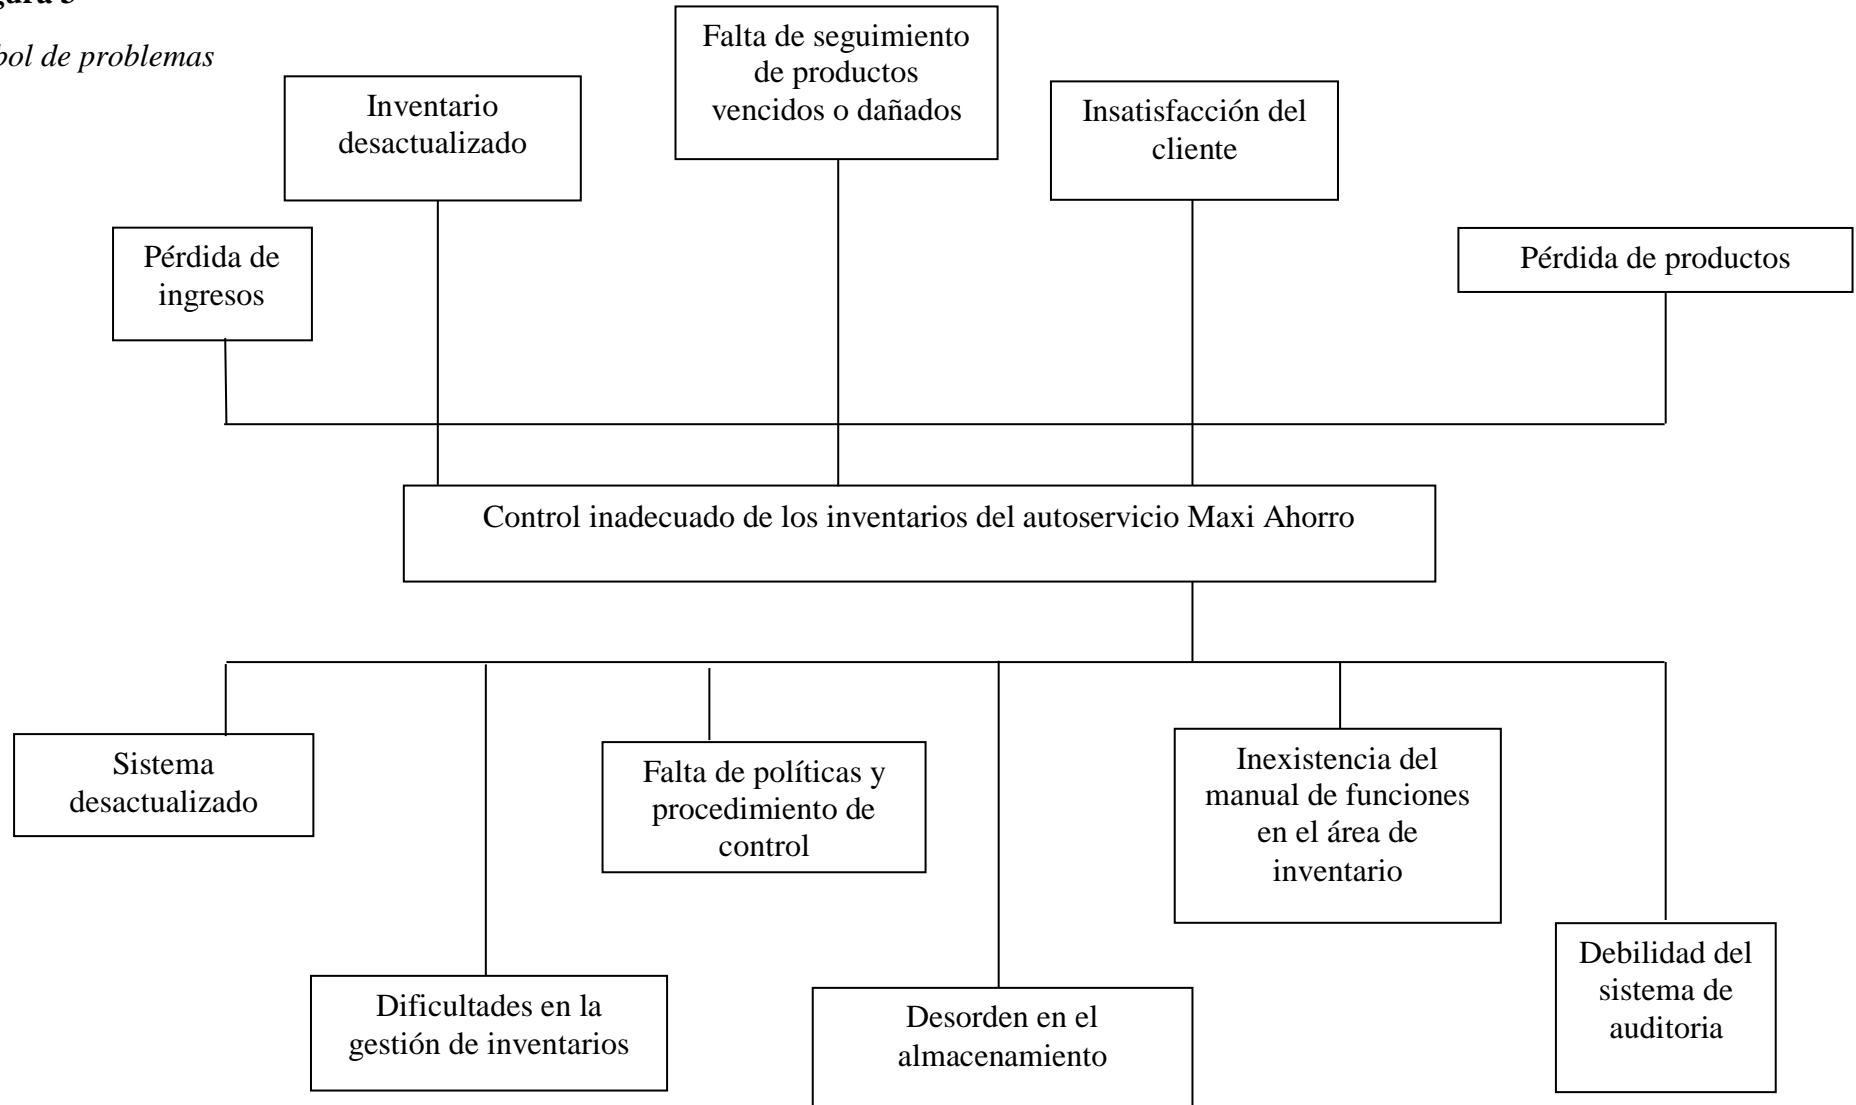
gura 3

bol de problemas

Falta de seguimiento de productos vencidos o dañados

Inventario desactualizado

Insatisfacción del cliente

Pérdida de ingresos

Pérdida de productos

Control inadecuado de los inventarios del autoservicio Maxi Ahorro

Sistema desactualizado

Falta de políticas y procedimiento de control

Inexistencia del manual de funciones en el área de inventario

Debilidad del sistema de auditoria

Dificultades en la gestión de inventarios

Desorden en el almacenamiento